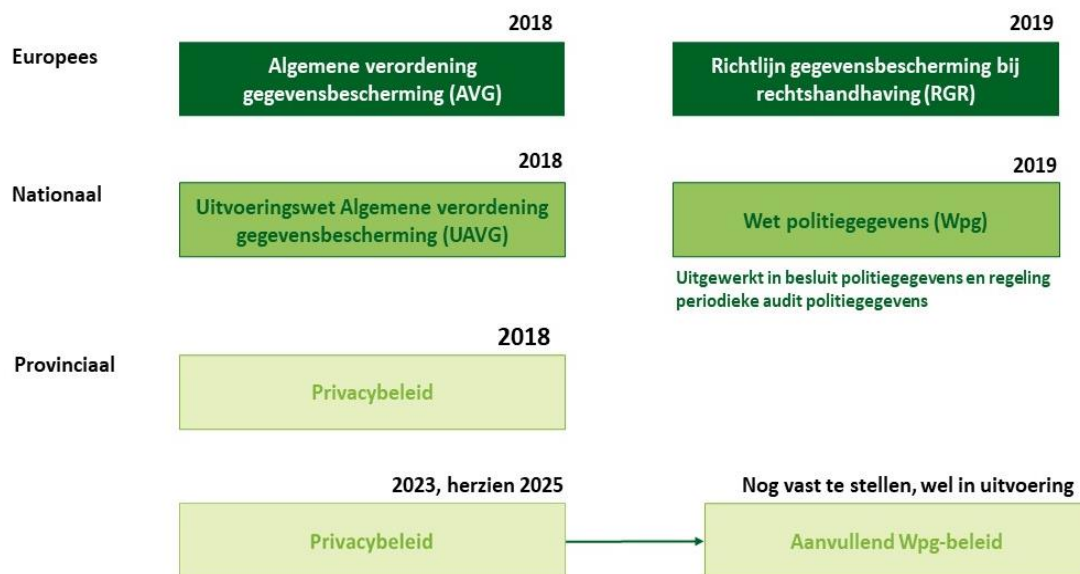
Europees

2018

Algemene verordening gegevensbescherming (AVG)

2019

Richtlijn gegevensbescherming bij rechtshandhaving (RGR)

Nationaal

2018

Uitvoeringswet Algemene verordening gegevensbescherming (UAVG)

2019

Wet politiegegevens (Wpg)

Uitgewerkt in besluit politiegegevens en regeling periodieke audit politiegegevens

Provinciaal

2018

Privacybeleid

2023, herzien 2025

Privacybeleid

Nog vast te stellen, wel in uitvoering

Aanvullend Wpg-beleid